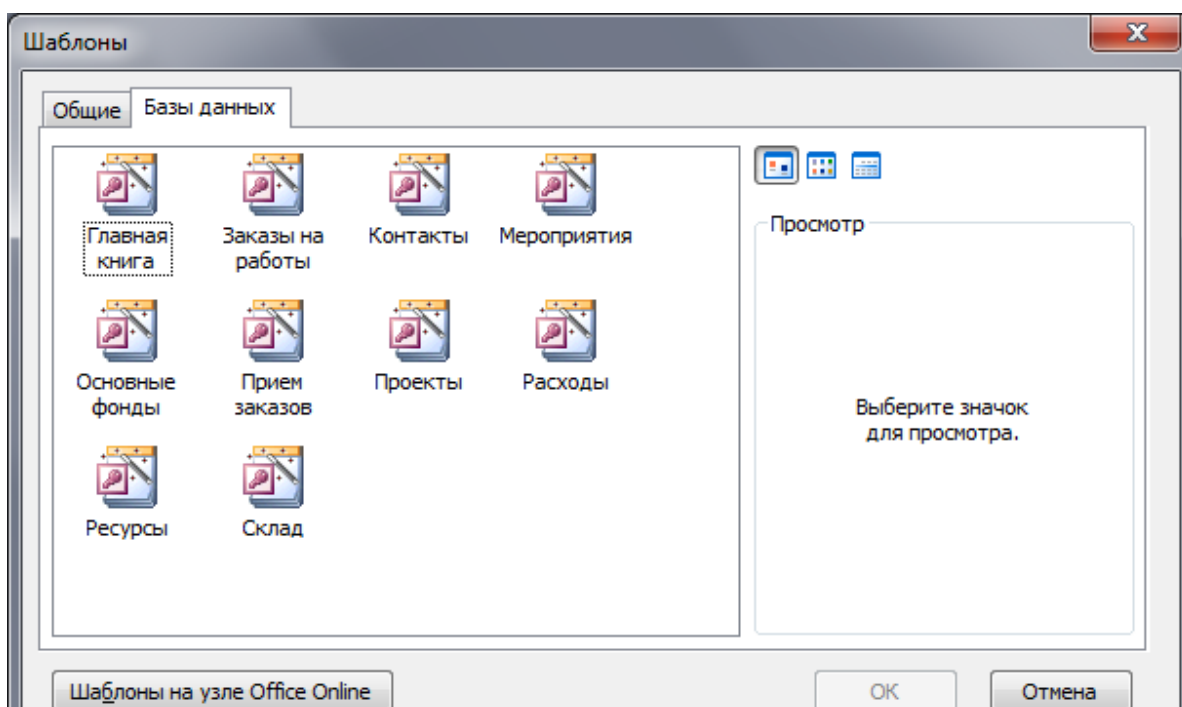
Шаблоны

Общие

Базы данных

Главная книга

Заказы на работы

Контакты

Мероприятия

Основные фонды

Прием заказов

Проекты

Расходы

Ресурсы

Склад

Просмотр

Выберите значок для просмотра.

Шаблоны на узле Office Online

ОК

Отмена